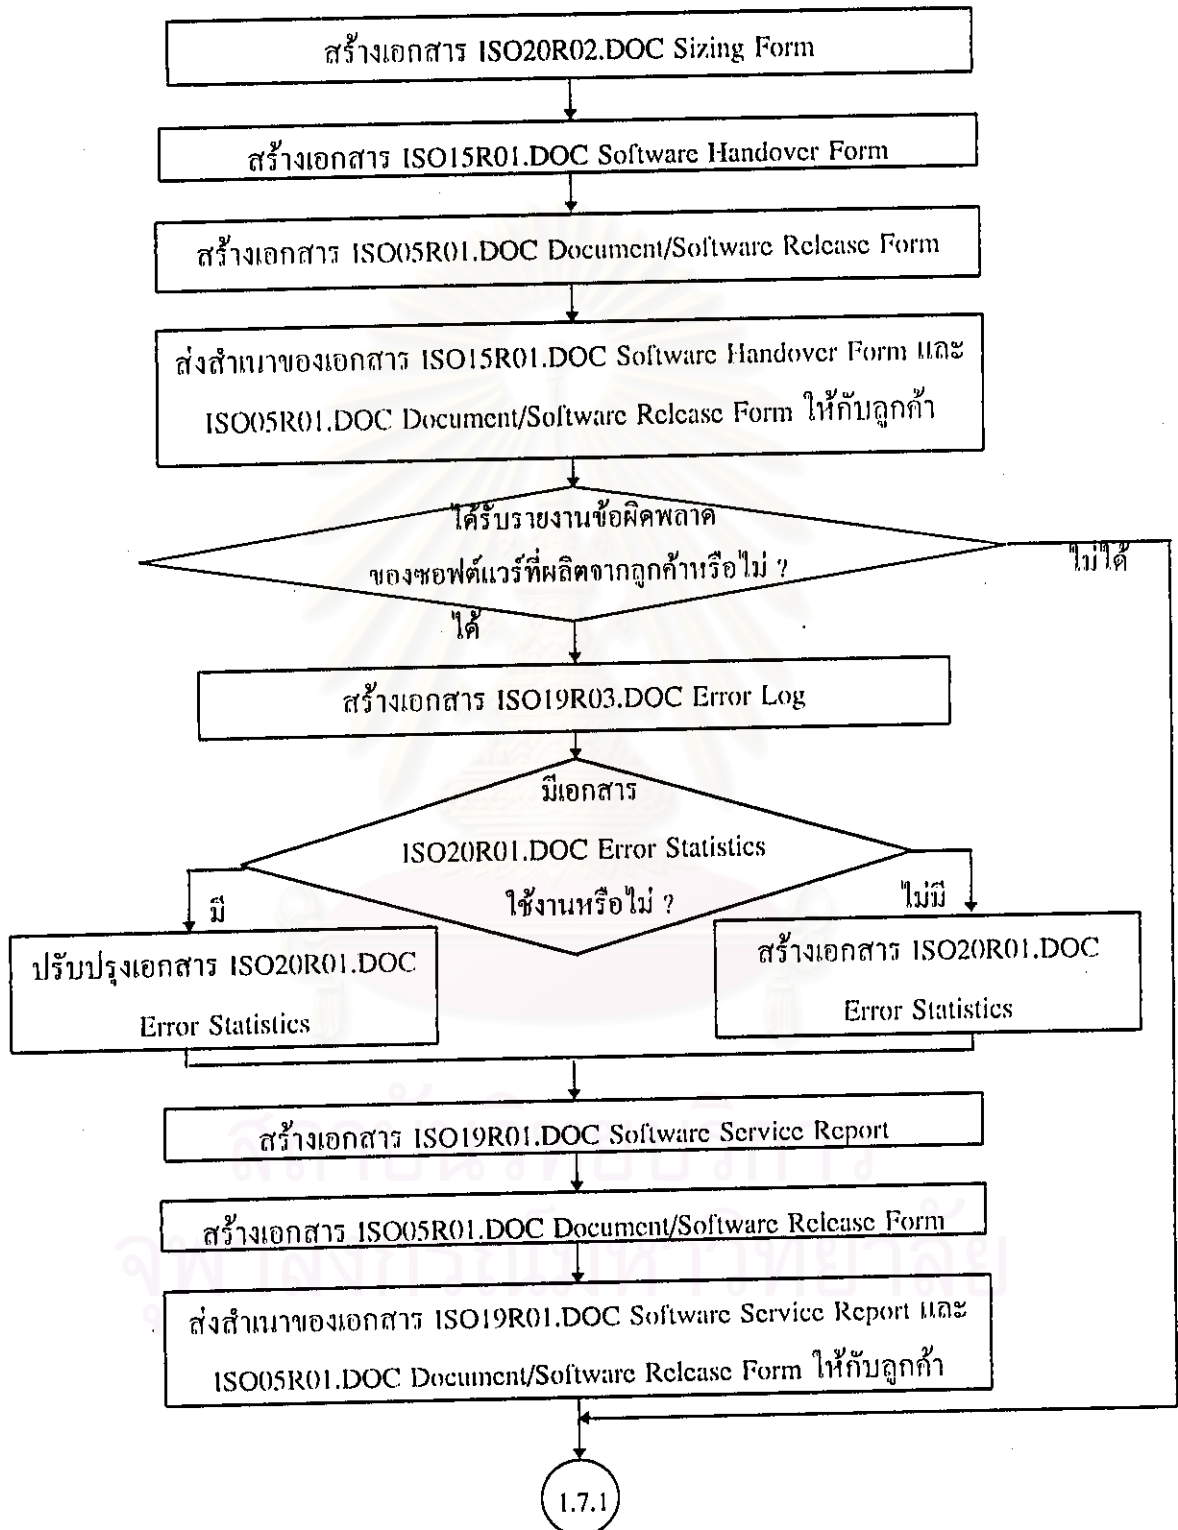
สร้างเอกสาร ISO20R02.DOC Sizing Form

สร้างเอกสาร ISO15R01.DOC Software Handover Form

สร้างเอกสาร ISO05R01.DOC Document/Software Release Form

ส่งสำเนาของเอกสาร ISO15R01.DOC Software Handover Form และ ISO05R01.DOC Document/Software Release Form ให้กับลูกค้า

ได้รับรายงานข้อผิดพลาดของซอฟต์แวร์ที่ผลิตจากลูกค้าหรือไม่ ?

ไม่ได้

ได้

สร้างเอกสาร ISO19R03.DOC Error Log

มีเอกสาร ISO20R01.DOC Error Statistics ใช้งานหรือไม่ ?

มี

ไม่มี

ปรับปรุงเอกสาร ISO20R01.DOC Error Statistics

สร้างเอกสาร ISO20R01.DOC Error Statistics

สร้างเอกสาร ISO19R01.DOC Software Service Report

สร้างเอกสาร ISO05R01.DOC Document/Software Release Form

ส่งสำเนาของเอกสาร ISO19R01.DOC Software Service Report และ ISO05R01.DOC Document/Software Release Form ให้กับลูกค้า

1.7.1

สถาบันวิทยบริการ
จุฬาลงกรณ์มหาวิทยาลัย